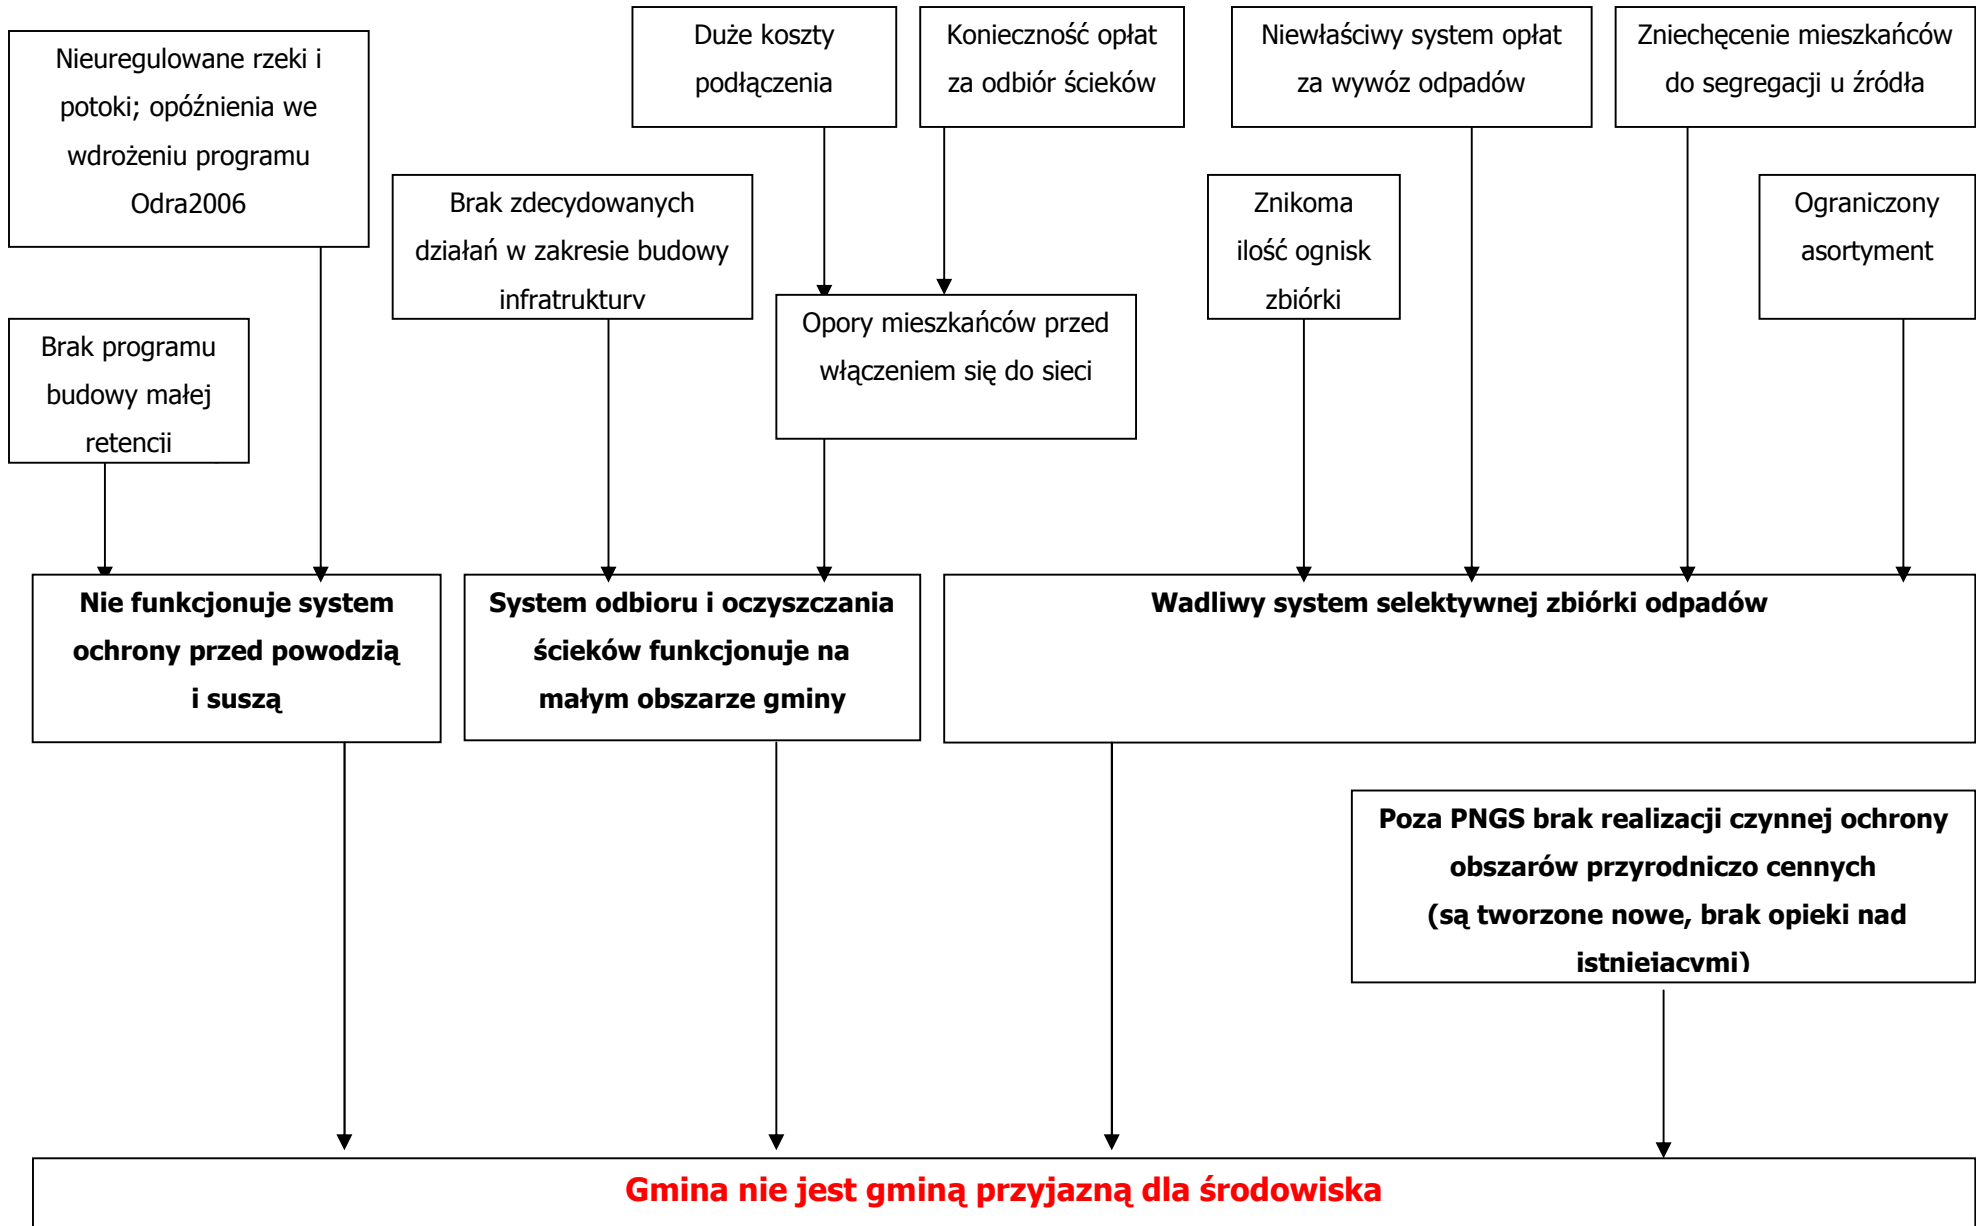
Nieuregulowane rzeki i potoki; opóźnienia we wdrożeniu programu Odra2006

Duże koszty podłączenia

Konieczność opłat za odbiór ścieków

Niewłaściwy system opłat za wywóz odpadów

Zniechęcenie mieszkańców do segregacji u źródła

Brak zdecydowanych działań w zakresie budowy infratruktury

Znikoma ilość ognisk zbiórki

Ograniczony asortyment

Opory mieszkańców przed włączeniem się do sieci

Brak programu budowy małej retencji

Nie funkcjonuje system ochrony przed powodzią i suszą

System odbioru i oczyszczania ścieków funkcjonuje na małym obszarze gminy

Wadliwy system selektywnej zbiórki odpadów

Poza PNGS brak realizacji czynnej ochrony obszarów przyrodniczo cennych (są tworzone nowe, brak opieki nad istniejącymi)

Gmina nie jest gminą przyjazną dla środowiska